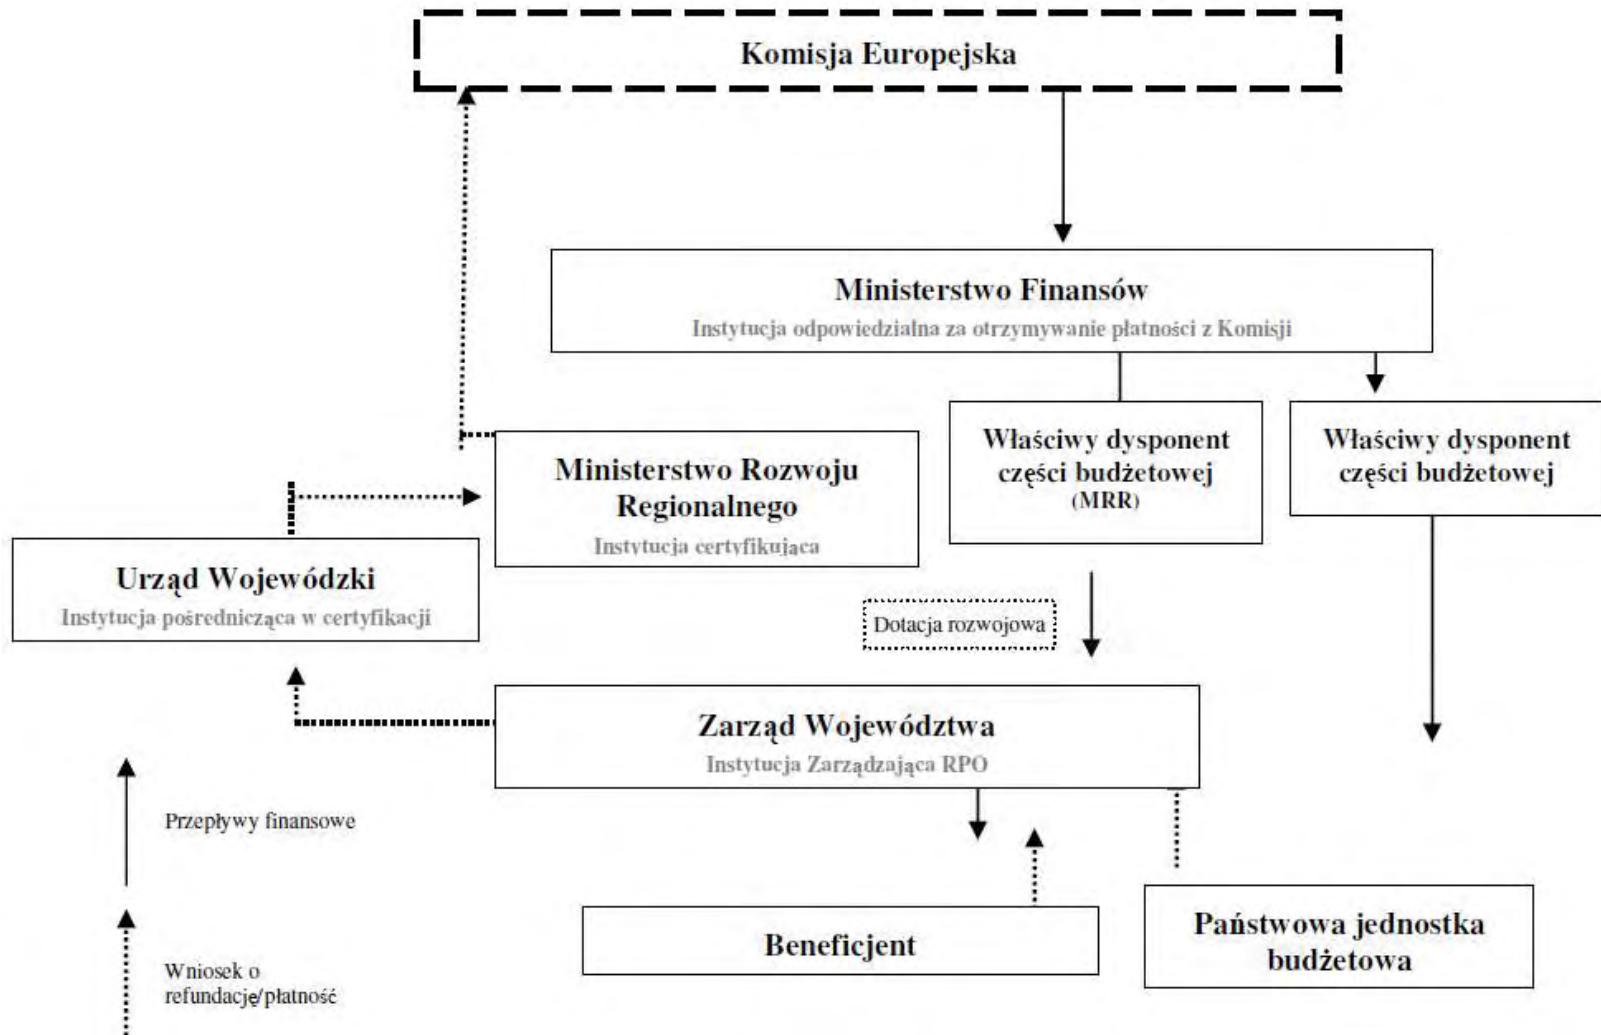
Komisja Europejska

Ministerstwo Finansów
Instytucja odpowiedzialna za otrzymywanie płatności z Komisji

Właściwy dysponent części budżetowej (MRR)

Właściwy dysponent części budżetowej

Ministerstwo Rozwoju Regionalnego
Instytucja certyfikująca

Urząd Wojewódzki
Instytucja pośrednicząca w certyfikacji

Dotacja rozwojowa

Zarząd Województwa
Instytucja Zarządzająca RPO

Przepływy finansowe

Wniosek o refundację/płatność

Beneficjent

Państwowa jednostka budżetowa